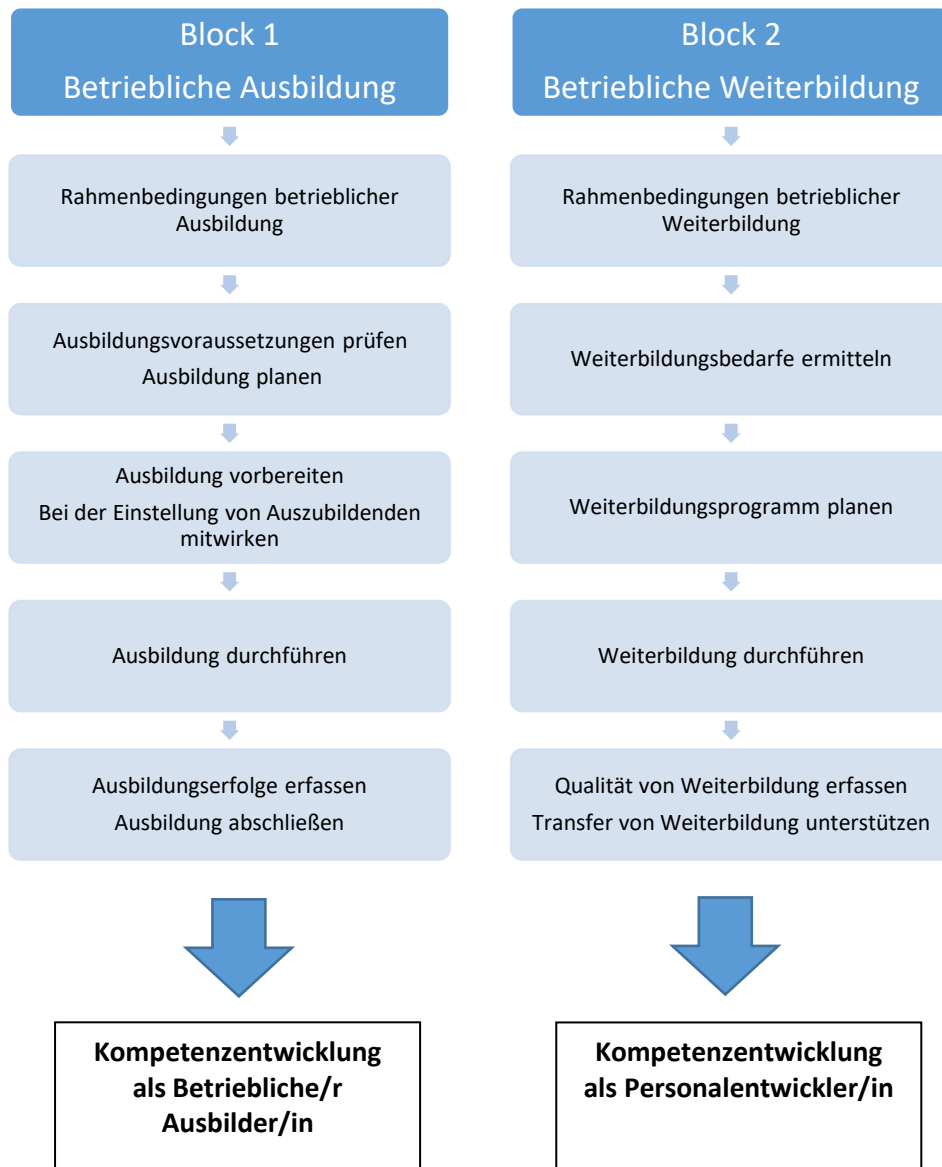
Block 1
Betriebliche Ausbildung

Rahmenbedingungen betrieblicher Ausbildung

Ausbildungsvoraussetzungen prüfen
Ausbildung planen

Ausbildung vorbereiten
Bei der Einstellung von Auszubildenden mitwirken

Ausbildung durchführen

Ausbildungserfolge erfassen
Ausbildung abschließen

**Kompetenzentwicklung als Betriebliche/r Ausbilder/in**

Block 2
Betriebliche Weiterbildung

Rahmenbedingungen betrieblicher Weiterbildung

Weiterbildungsbedarfe ermitteln

Weiterbildungsprogramm planen

Weiterbildung durchführen

Qualität von Weiterbildung erfassen
Transfer von Weiterbildung unterstützen

**Kompetenzentwicklung als Personalentwickler/in**